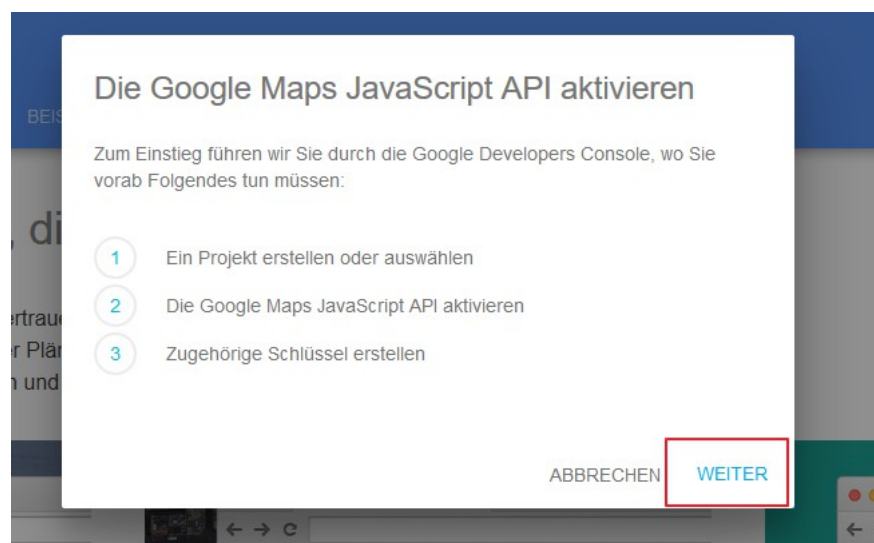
BEIS

, di

rtraue
r Plän
n und

Die Google Maps JavaScript API aktivieren

Zum Einstieg führen wir Sie durch die Google Developers Console, wo Sie vorab Folgendes tun müssen:

1 Ein Projekt erstellen oder auswählen

2 Die Google Maps JavaScript API aktivieren

3 Zugehörige Schlüssel erstellen

ABBRECHEN WEITER